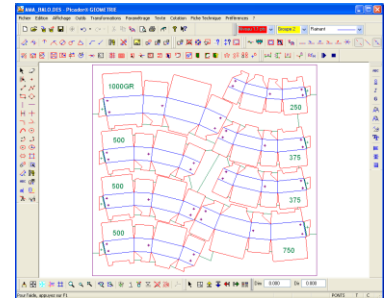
AAA_TALO.DTS - Picaderm GEOMETRIE
Fichier Edition Affichage Outils Transformations Paramétrage Texte Cotation Fiche Technique Préférences ?
Groupe 2 Plaisant
1000GR
250
500
375
500
375
500
750
Pour l'aide, appuyez sur F1
0.000
0.000